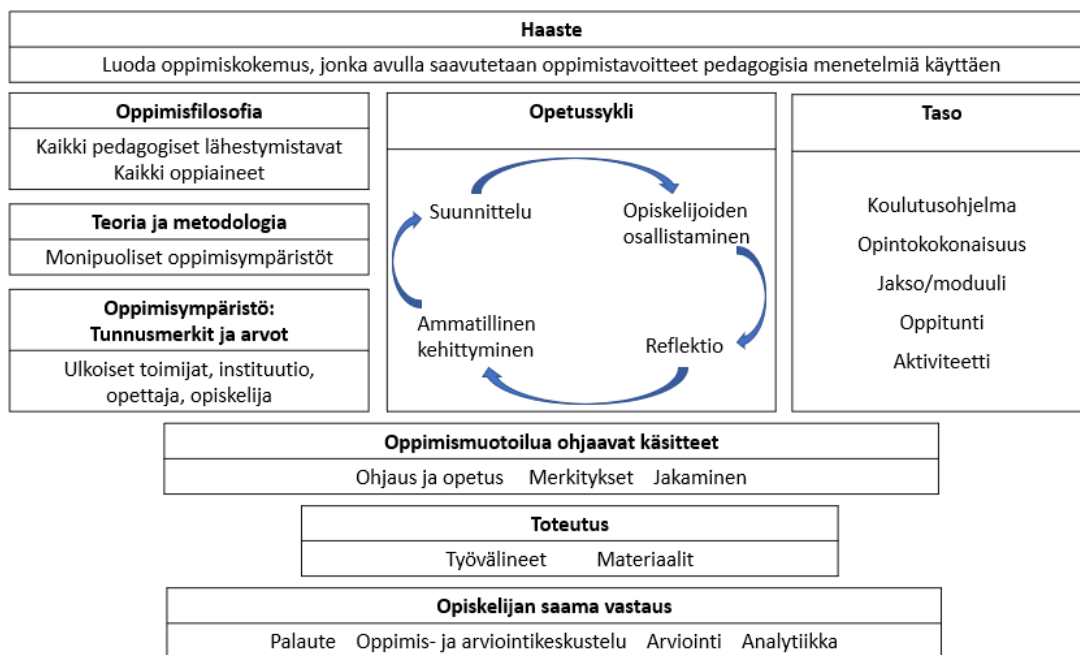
**Haaste**

Luoda oppimiskokemus, jonka avulla saavutetaan oppimistavoitteet pedagogisia menetelmiä käyttäen

**Oppimisfilosofia**

Kaikki pedagogiset lähestymistavat
Kaikki oppiaineet

**Teoria ja metodologia**

Monipuoliset oppimisympäristöt

**Oppimisympäristö: Tunnusmerkit ja arvot**

Ulkoiset toimijat, instituutio, opettaja, opiskelija

**Opetussykli**

Suunnittelu

Opiskelijoiden osallistaminen

Reflektio

Ammatillinen kehittyminen

**Taso**

Koulutusohjelma

Opintokokonaisuus

Jakso/moduuli

Oppitunti

Aktiviteetti

**Oppimismuotoilua ohjaavat käsitteet**

Ohjaus ja opetus Merkitykset Jakaminen

**Toteutus**

Työvälineet Materiaalit

**Opiskelijan saama vastaus**

Palaute Oppimis- ja arviointikeskustelu Arviointi Analytiikka